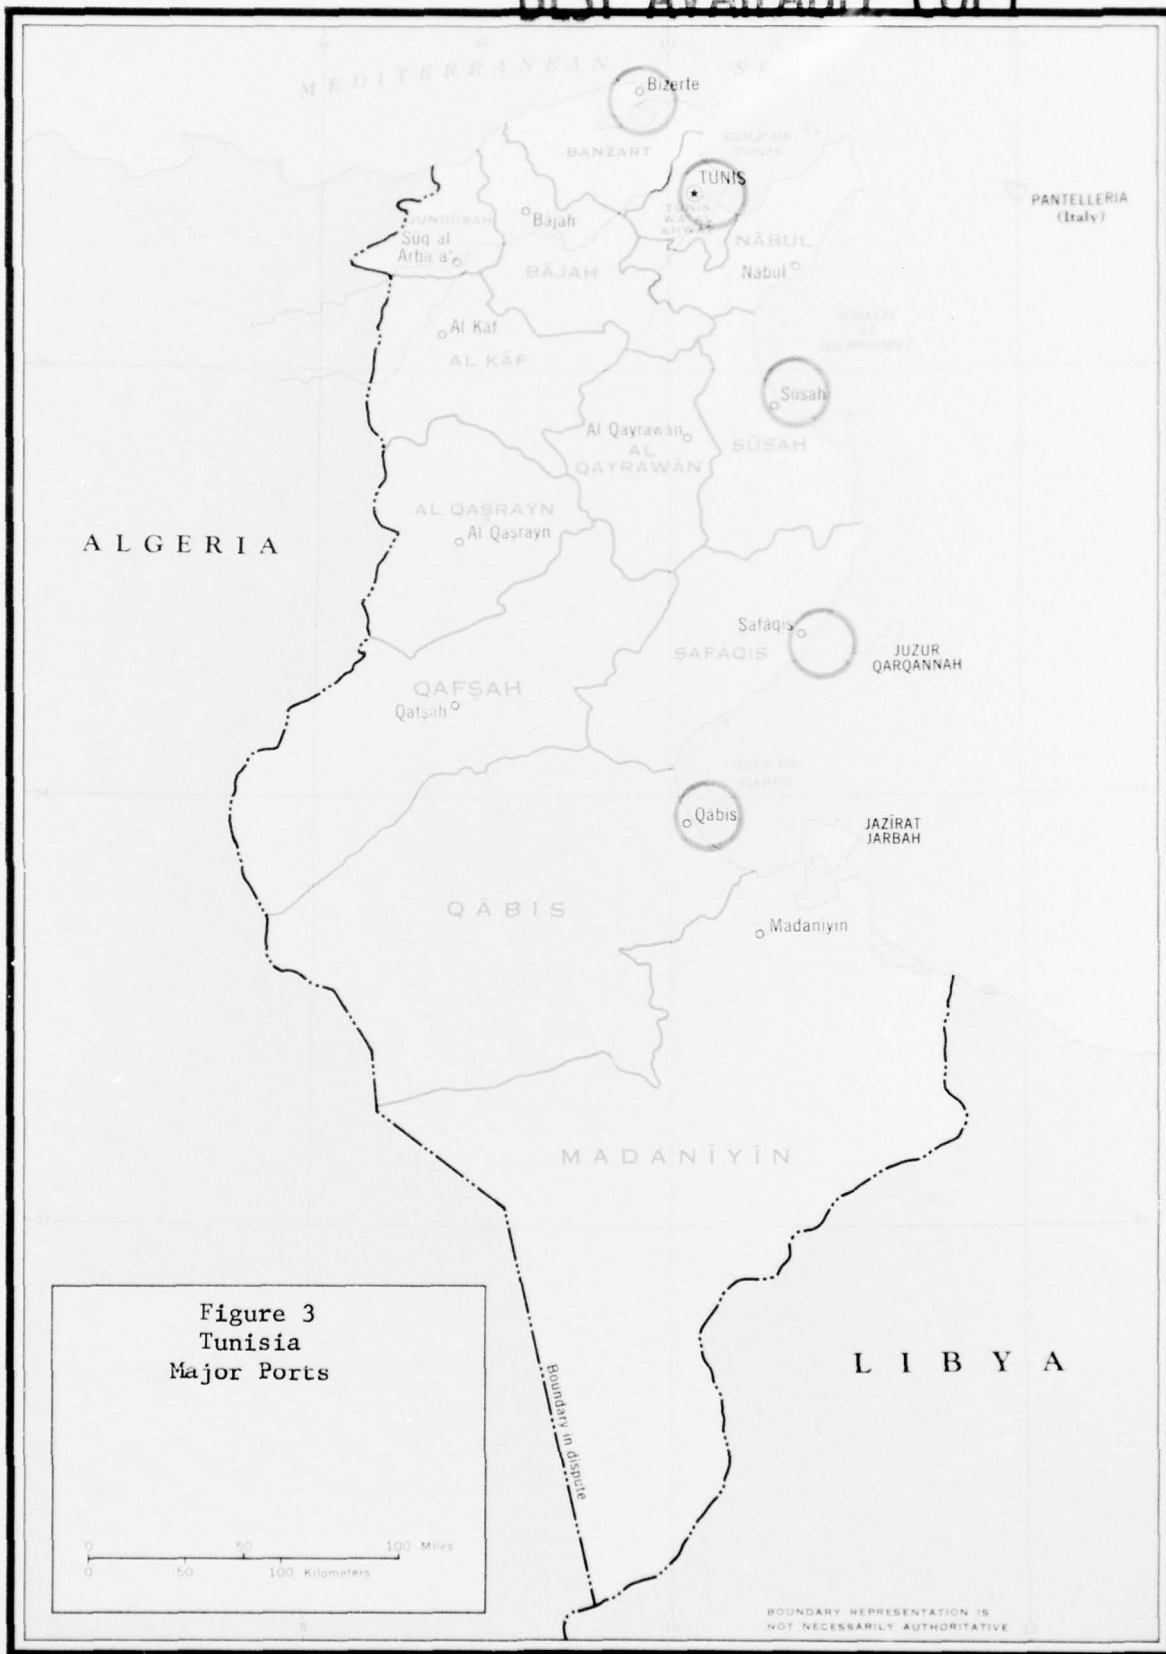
BEST AVAILABLE COPY

MEDITERRANEAN SEA

Bizerte

BANZART

GULF OF TUNIS

TUNIS

PANTELLERIA (Italy)

JUNDUBAH

Bajah

TUNIS WA AL ANWAL

Sūq al Arba'ā'

BĀJAH

NĀBUL

Nābul

Al Kāf

AL KĀF

KHALIJ AL HAMMAMAT

Sūsah

Al Qayrawān

AL QAYRAWĀN

SŪSAH

AL QAṢRAYN

Al Qaṣrayn

ALGERIA

Ṣafāqis

JUZUR QARQANNAH

ṢAFĀQIS

QAFṢAH

Qafṣah

GULF OF GABES

Qābis

JAZĪRAT JARBAH

QĀBIS

Madanīyīn

MADANĪYĪN

Figure 3
Tunisia
Major Ports

Boundary in dispute

LIBYA

0 50 100 Miles
0 50 100 Kilometers

BOUNDARY REPRESENTATION IS NOT NECESSARILY AUTHORITATIVE